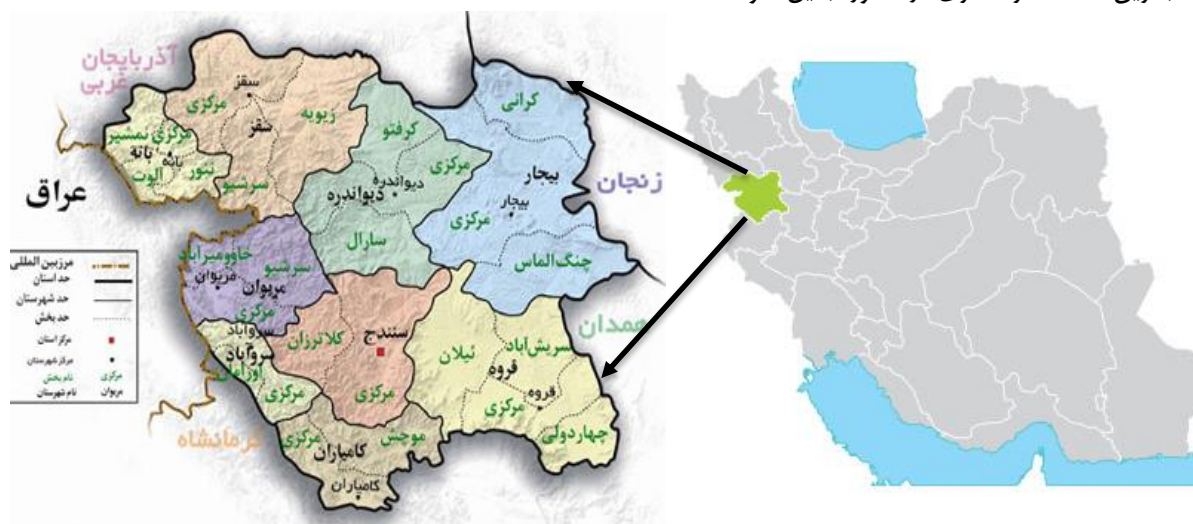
آذربایجان غربی

سقز
مرکزی
زیویه
سقز
مرکزی نمشیر
بانه
بانه
ننور
الوت
سرشیو

عراق

کرانی
کرفتو
دیواندره
مرکزی
دیواندره
بیجار
بیجار
مرکزی
سارال
چنگ‌الماس

زنجان

مرزبین‌المللی
حد استان
حد شهرستان
حد بخش
مرکز استان
مرکز شهرستان
نام بخش
نام شهرستان
مرکزی
مریوان

خاومیرآباد
سرشیو
مریوان
مریوان
مرکزی
سروآباد
سروآباد
اورامان
مرکزی

کلاترزان
سنندج
مرکزی

همدان

سریش‌آباد
ئیلان
قروه
قروه
مرکزی
چهاردولی

کرمانشاه

مرکزی
موچش
کامیاران
کامیاران